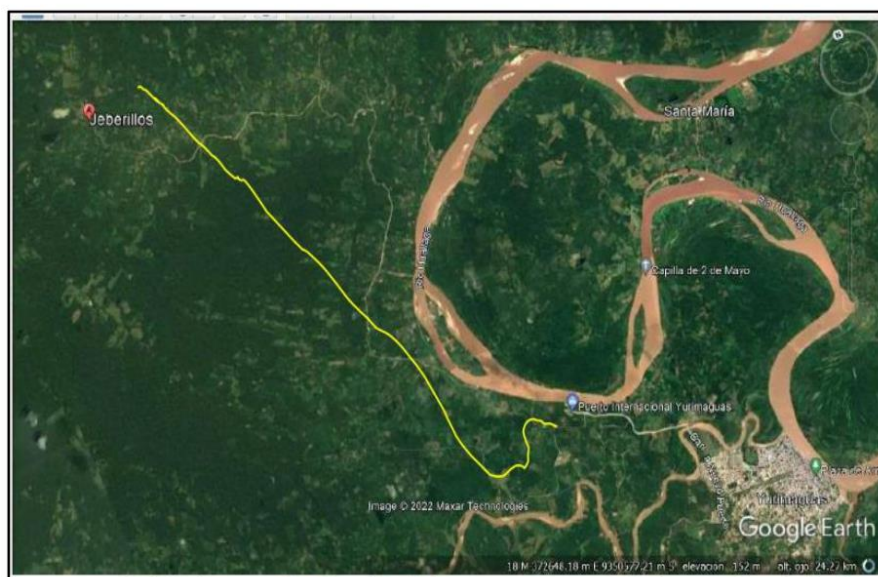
Jeberillos

Santa María

Río Huallaga

Río Huallaga

Capilla de 2 de Mayo

Puerto Internacional Yurimaguas

Plaza de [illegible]

Yurimaguas

Image © 2022 Maxar Technologies

Google Earth

18 M 372648.18 m E 9350577.21 m S elevación 152 m alt. ojo 24.27 km